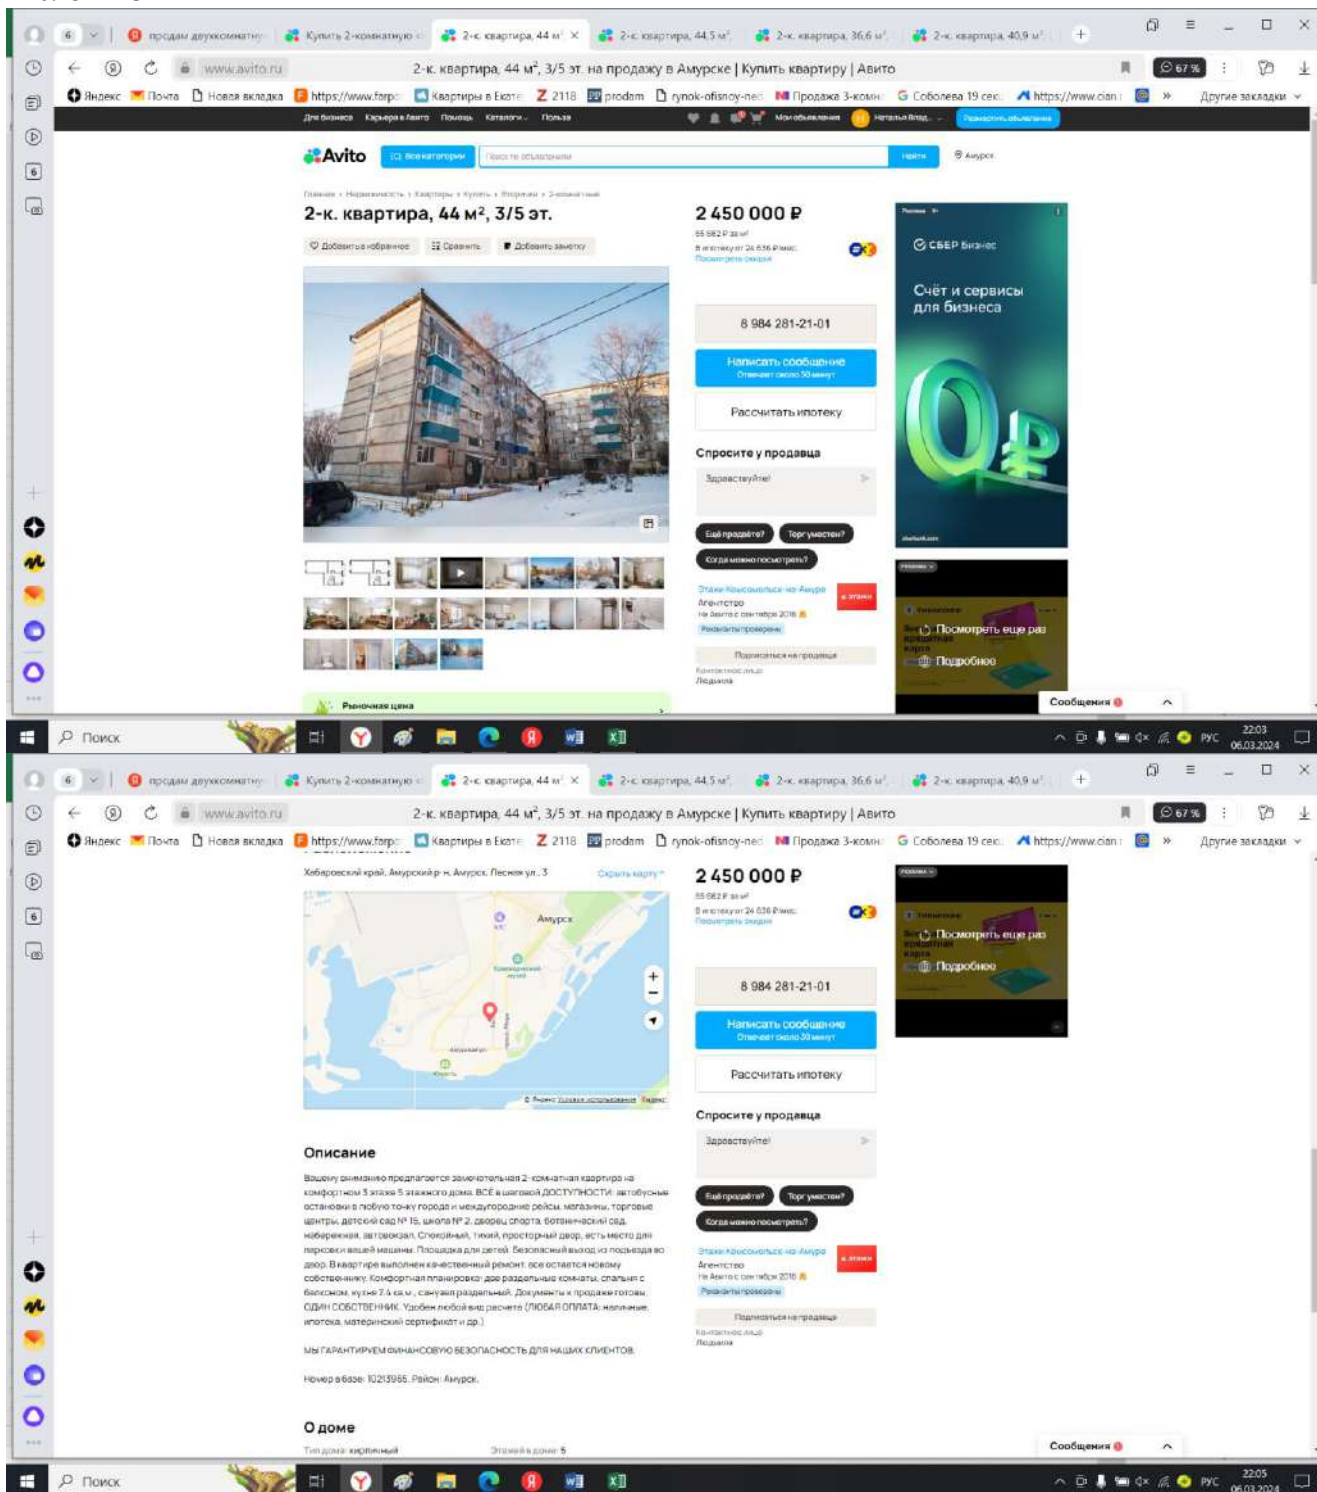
продам двухкомнатну | Купить 2-комнатную | 2-к. квартира, 44 м² | 2-к. квартира, 44,5 м² | 2-к. квартира, 36,6 м² | 2-к. квартира, 40,9 м²

www.avito.ru 2-к. квартира, 44 м², 3/5 эт. на продажу в Амурске | Купить квартиру | Авито

67 %

Яндекс Почта Новая вкладка https://www.farpo Квартиры в Екате 2118 prodam rynok-ofisnoy-ned Продажа 3-комн Соболева 19 сек https://www.cian Другие закладки

Для бизнеса Карьера в Авито Помощь Каталоги Польза Мои объявления Разместить объявление

Avito Все категории Поиск по объявлениям Найти Амурск

2-к. квартира, 44 м², 3/5 эт.

Добавить в избранное Сравнить Добавить заметку

2 450 000 ₽

Посмотреть условия

СБЕР Бизнес
Счёт и сервисы для бизнеса

8 984 281-21-01

Написать сообщение
Отвечает около 30 минут

Рассчитать ипотеку

Спросите у продавца

Здравствуйте!

Ещё продаёте? Торг уместен? Когда можно посмотреть?

Этажи Комсомольск-на-Амуре
Агентство
На Авито с сентября 2016

Подписаться на продавца

Посмотреть еще раз
Подробнее

Рыночная цена

Сообщения

Поиск

РУС 22:03 06.03.2024

продам двухкомнатну | Купить 2-комнатную | 2-к. квартира, 44 м² | 2-к. квартира, 44,5 м² | 2-к. квартира, 36,6 м² | 2-к. квартира, 40,9 м²

www.avito.ru 2-к. квартира, 44 м², 3/5 эт. на продажу в Амурске | Купить квартиру | Авито

Хабаровский край, Амурский р-н, Амурск, Песчаная ул., 3 Скрыть карту

Амурск

2 450 000 ₽

8 984 281-21-01

Написать сообщение
Отвечает около 30 минут

Рассчитать ипотеку

Спросите у продавца

Здравствуйте!

Ещё продаёте? Торг уместен? Когда можно посмотреть?

Этажи Комсомольск-на-Амуре
Агентство
На Авито с сентября 2016

Подписаться на продавца

Посмотреть еще раз
Подробнее

Описание

Вашему вниманию предлагается замечательная 2-комнатная квартира на комфортном 3 этаже 5 этажного дома. ВСЕ в шаговой ДОСТУПНОСТИ: автобусные остановки в любую точку города и междугородние рейсы, магазины, торговые центры, детский сад № 15, школа № 2, дворец спорта, ботанический сад, набережная, автовокзал. Спокойный, тихий, просторный двор, есть место для парковки вашей машины. Площадка для детей. Безопасный выход из подъезда во двор. В квартире выполнен качественный ремонт, все остается новому собственнику. Комфортная планировка: две раздельные комнаты, спальня с балконом, кухня 7,4 кв.м., санузел раздельный. Документы к продаже готовы. ОДИН СОБСТВЕННИК. Удобен любой вид расчета (ЛЮБАЯ ОПЛАТА: наличные, ипотека, материнский сертификат и др.)

МЫ ГАРАНТИРУЕМ ФИНАНСОВУЮ БЕЗОПАСНОСТЬ ДЛЯ НАШИХ КЛИЕНТОВ.

Номер в базе: 10213965. Район: Амурск.

О доме

Тип дома: кирпичный Этажей в доме: 5

Сообщения

Поиск

РУС 22:05 06.03.2024